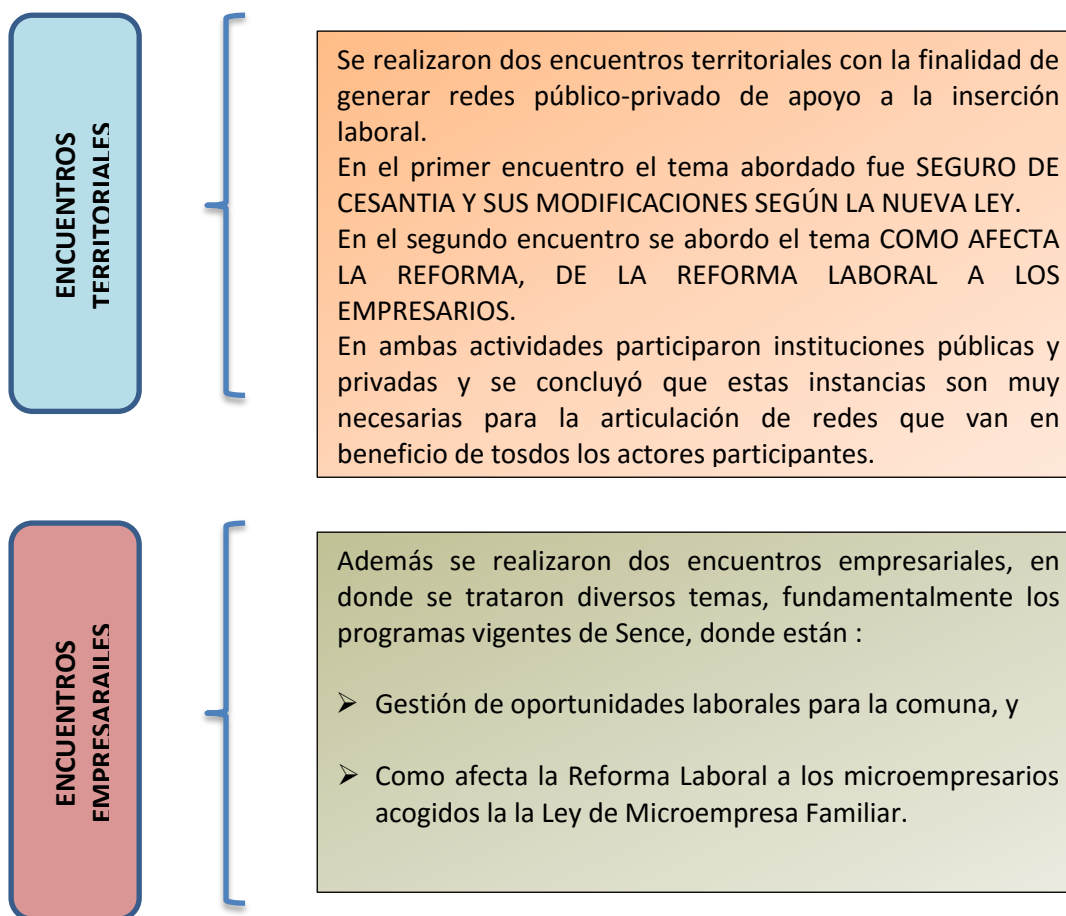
ENCUENTROS TERRITORIALES

Se realizaron dos encuentros territoriales con la finalidad de generar redes público-privado de apoyo a la inserción laboral.
En el primer encuentro el tema abordado fue SEGURO DE CESANTIA Y SUS MODIFICACIONES SEGÚN LA NUEVA LEY.
En el segundo encuentro se abordo el tema COMO AFECTA LA REFORMA, DE LA REFORMA LABORAL A LOS EMPRESARIOS.
En ambas actividades participaron instituciones públicas y privadas y se concluyó que estas instancias son muy necesarias para la articulación de redes que van en beneficio de tosdos los actores participantes.

ENCUENTROS EMPRESARAILES

Además se realizaron dos encuentros empresariales, en donde se trataron diversos temas, fundamentalmente los programas vigentes de Sence, donde están :

➢ Gestión de oportunidades laborales para la comuna, y

➢ Como afecta la Reforma Laboral a los microempresarios acogidos la la Ley de Microempresa Familiar.